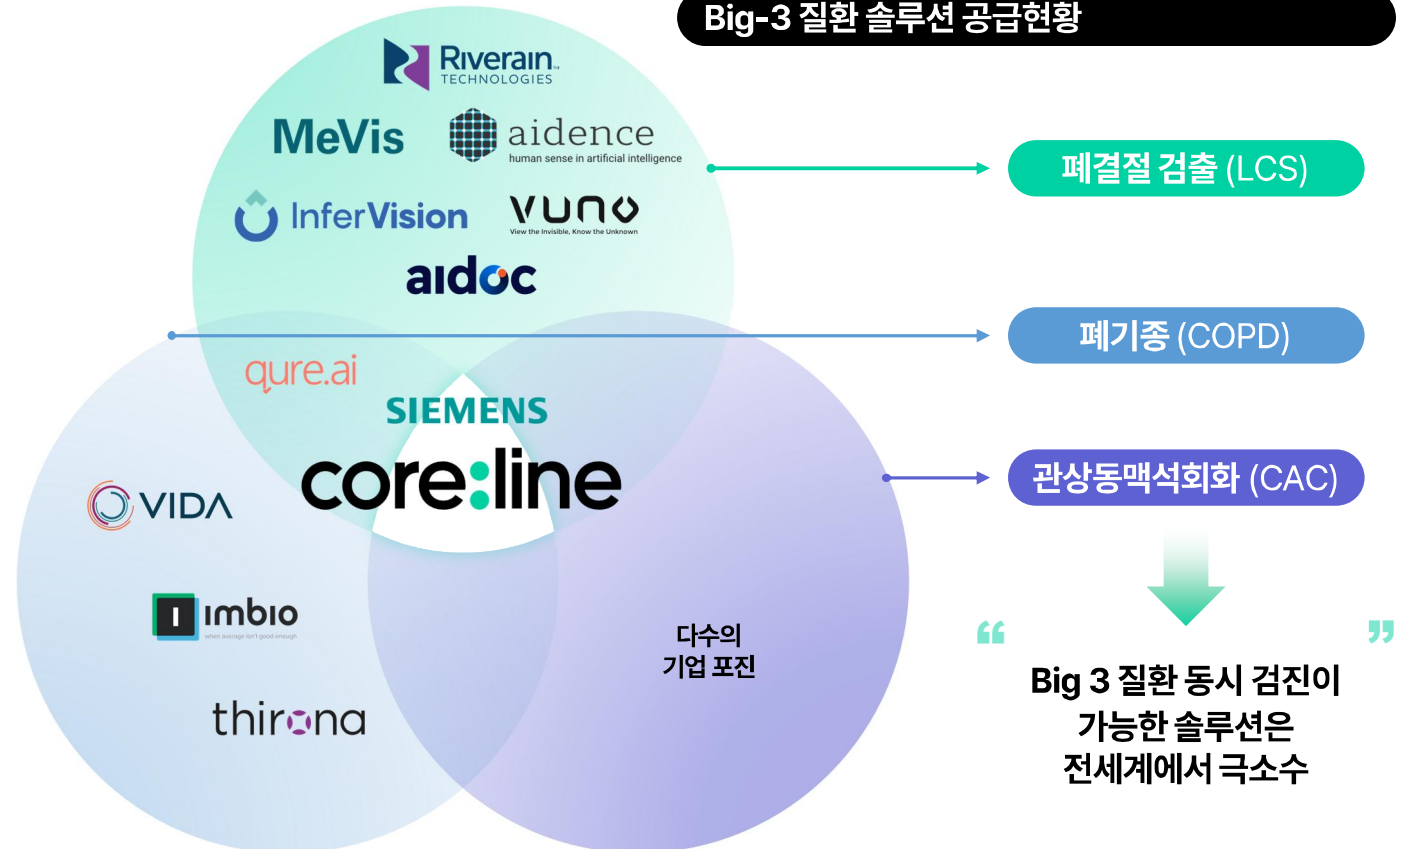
Big-3 질환 솔루션 공급현황

Riverain TECHNOLOGIES

MeVis

aidence
human sense in artificial intelligence

InferVision

VUNO
View the Invisible, Know the Unknown

aidoc

qure.ai

SIEMENS

core:line

VIDA

imbio
when average isn't good enough

thirona

다수의
기업 포진

폐결절 검출 (LCS)

폐기종 (COPD)

관상동맥석회화 (CAC)

“ ”

Big 3 질환 동시 검진이 가능한 솔루션은 전세계에서 극소수